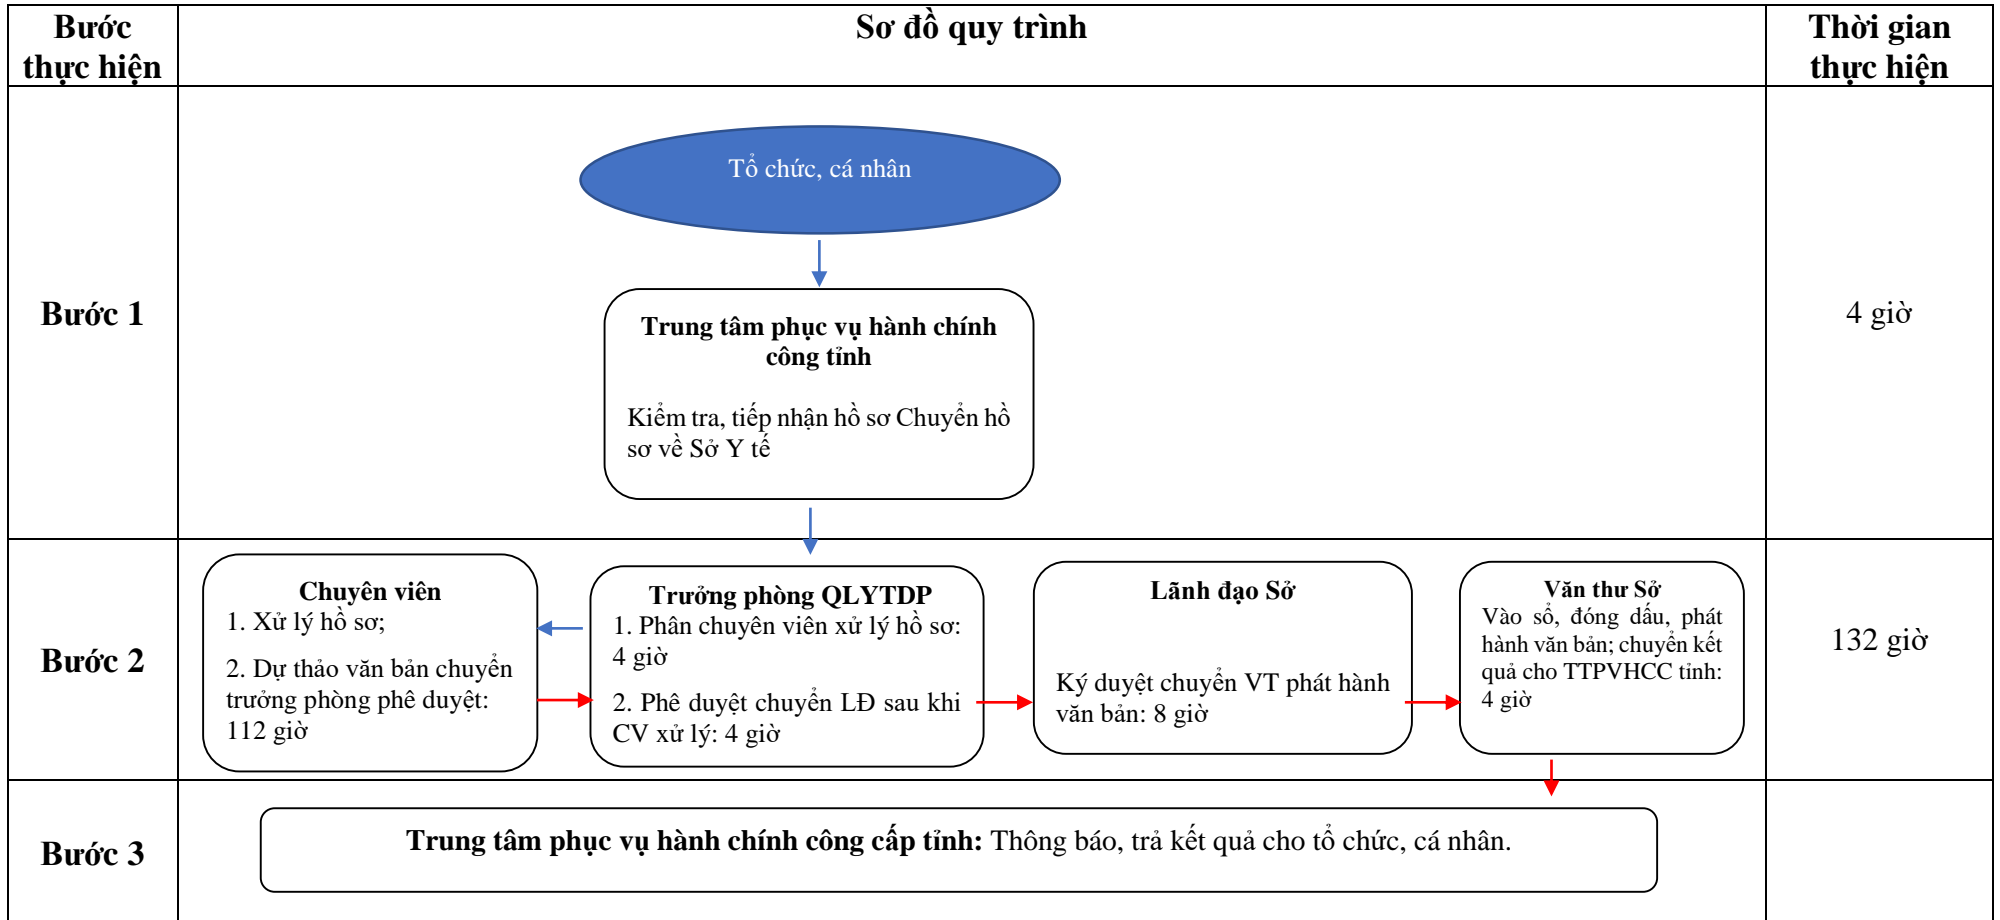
| Bước thực hiện | Sơ đồ quy trình | Thời gian thực hiện |
|---|---|---|
| Bước 1 | Tổ chức, cá nhân<br>**Trung tâm phục vụ hành chính công tỉnh**<br>Kiểm tra, tiếp nhận hồ sơ Chuyển hồ sơ về Sở Y tế | 4 giờ |
| Bước 2 | **Chuyên viên**<br>1. Xử lý hồ sơ;<br>2. Dự thảo văn bản chuyển trưởng phòng phê duyệt: 112 giờ<br>**Trưởng phòng QLYTDP**<br>1. Phân chuyên viên xử lý hồ sơ: 4 giờ<br>2. Phê duyệt chuyển LĐ sau khi CV xử lý: 4 giờ<br>**Lãnh đạo Sở**<br>Ký duyệt chuyển VT phát hành văn bản: 8 giờ<br>**Văn thư Sở**<br>Vào sổ, đóng dấu, phát hành văn bản; chuyển kết quả cho TTPVHCC tỉnh: 4 giờ | 132 giờ |
| Bước 3 | **Trung tâm phục vụ hành chính công cấp tỉnh:** Thông báo, trả kết quả cho tổ chức, cá nhân. | |